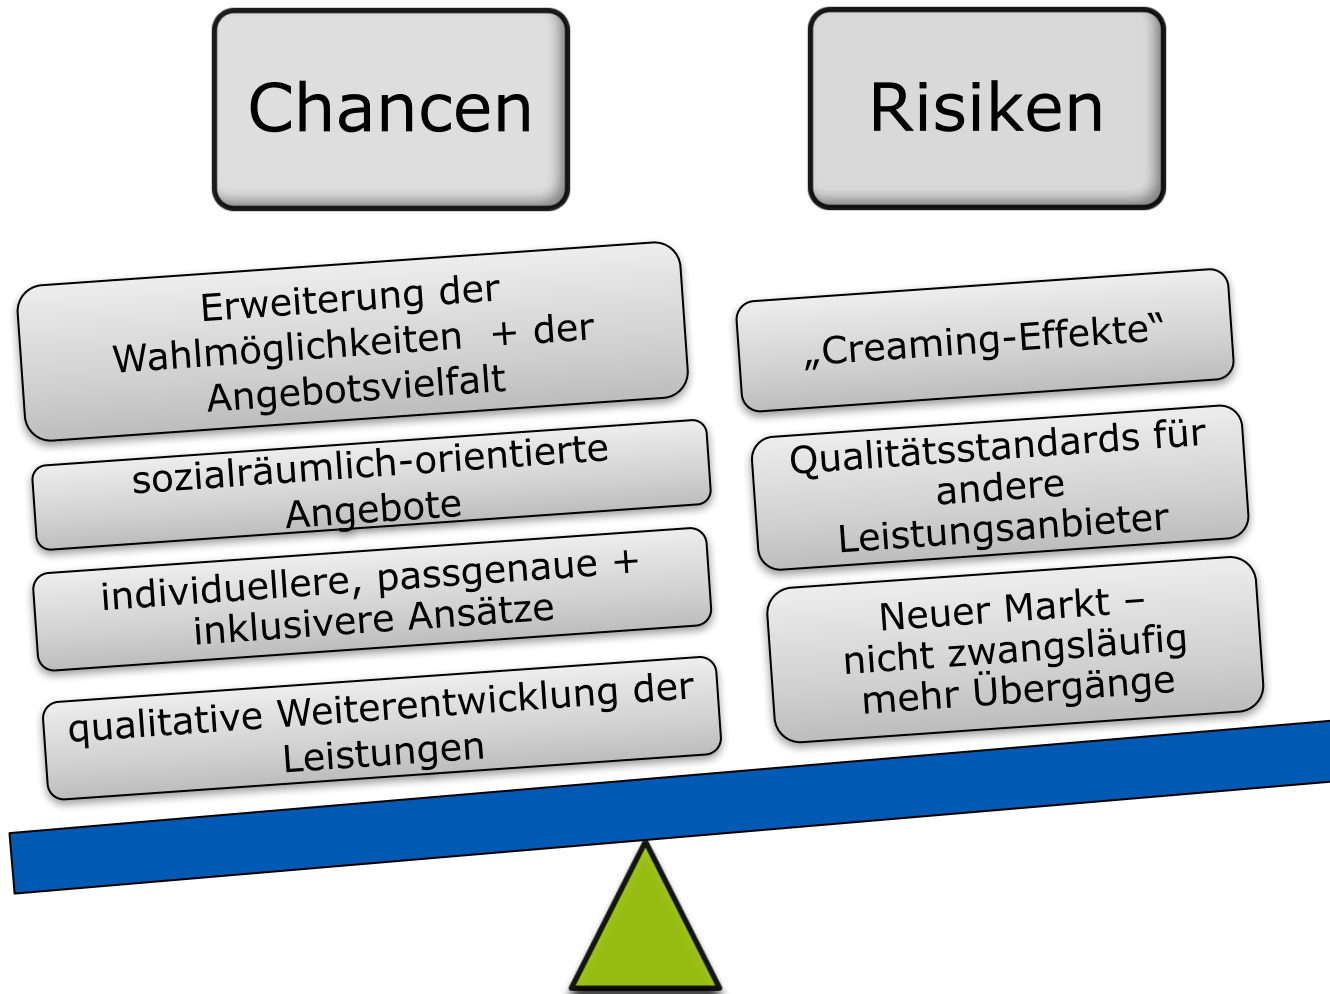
Chancen

Risiken

Erweiterung der Wahlmöglichkeiten + der Angebotsvielfalt

sozialräumlich-orientierte Angebote

individuellere, passgenaue + inklusivere Ansätze

qualitative Weiterentwicklung der Leistungen

„Creaming-Effekte"

Qualitätsstandards für andere Leistungsanbieter

Neuer Markt – nicht zwangsläufig mehr Übergänge